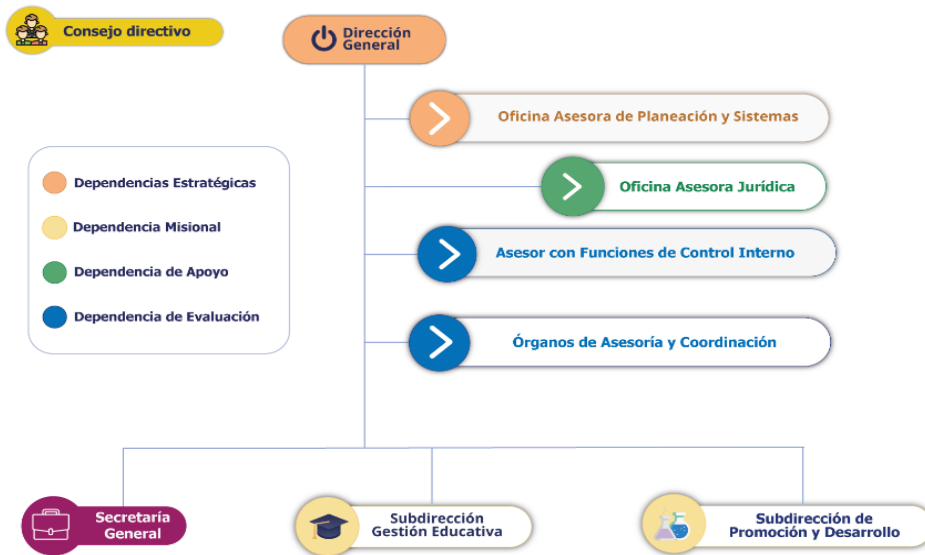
Consejo directivo

Dirección General

Oficina Asesora de Planeación y Sistemas

Oficina Asesora Jurídica

Asesor con Funciones de Control Interno

Órganos de Asesoría y Coordinación

Dependencias Estratégicas

Dependencia Misional

Dependencia de Apoyo

Dependencia de Evaluación

Secretaría General

Subdirección Gestión Educativa

Subdirección de Promoción y Desarrollo